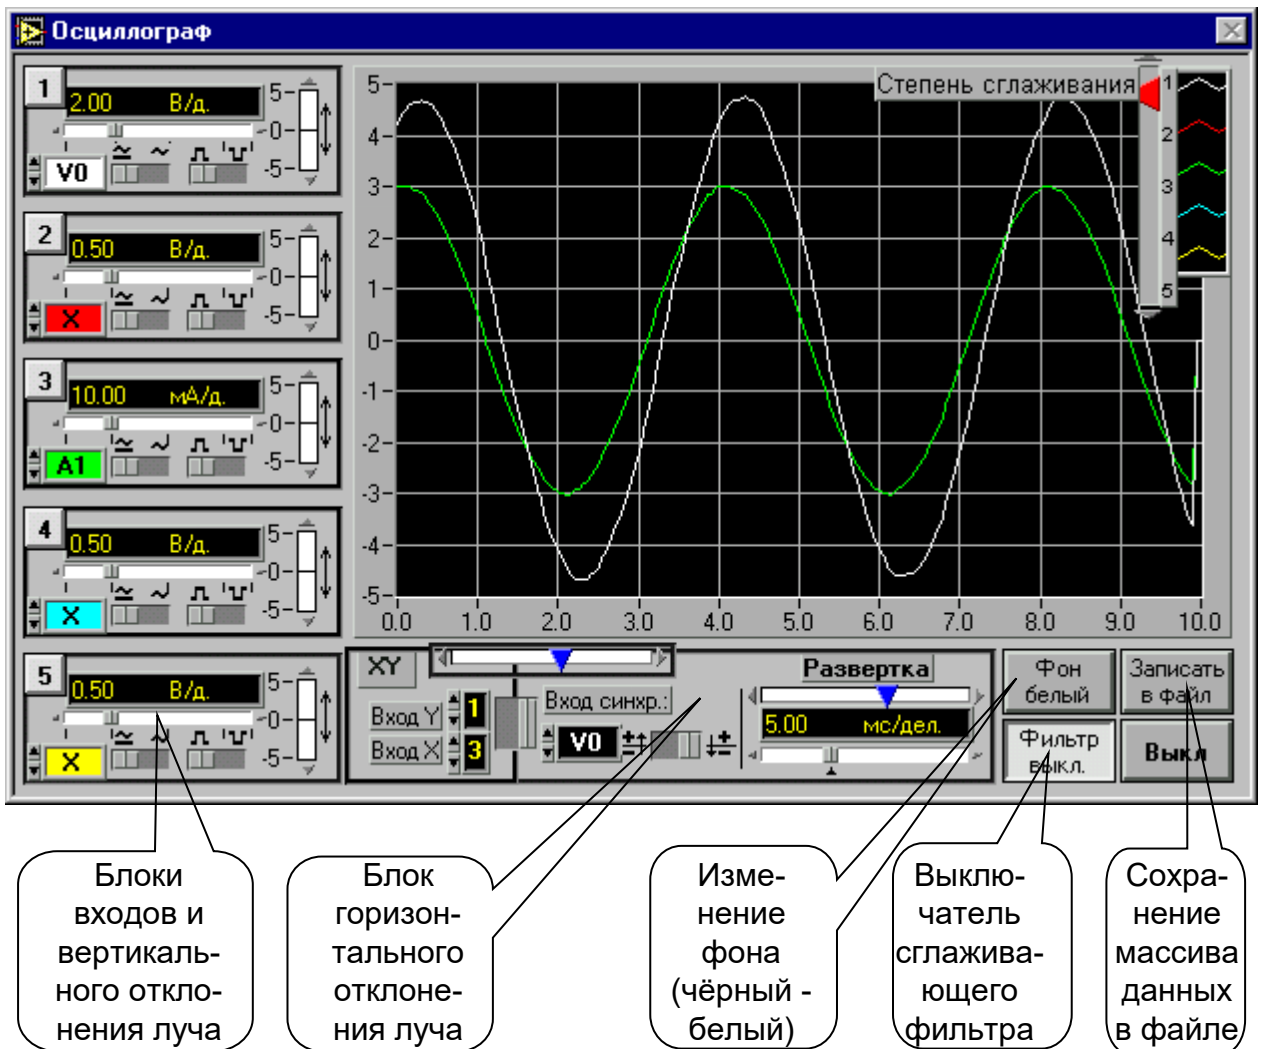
Осциллограф

1
2.00 В/д.
5
0
-5
V0

2
0.50 В/д.
5
0
-5
X

3
10.00 мА/д.
5
0
-5
A1

4
0.50 В/д.
5
0
-5
X

5
0.50 В/д.
5
0
-5
X

Степень сглаживания
1
2
3
4
5

5
4
3
2
1
0
-1
-2
-3
-4
-5
0.0 1.0 2.0 3.0 4.0 5.0 6.0 7.0 8.0 9.0 10.0

XY
Вход Y 1
Вход X 3
Вход синхр.:
V0
Развертка
5.00 мс/дел.
Фон белый
Записать в файл
Фильтр выкл.
Выкл

Блоки входов и вертикального отклонения луча

Блок горизонтального отклонения луча

Изменение фона (чёрный - белый)

Выключатель сглаживающего фильтра

Сохранение массива данных в файле